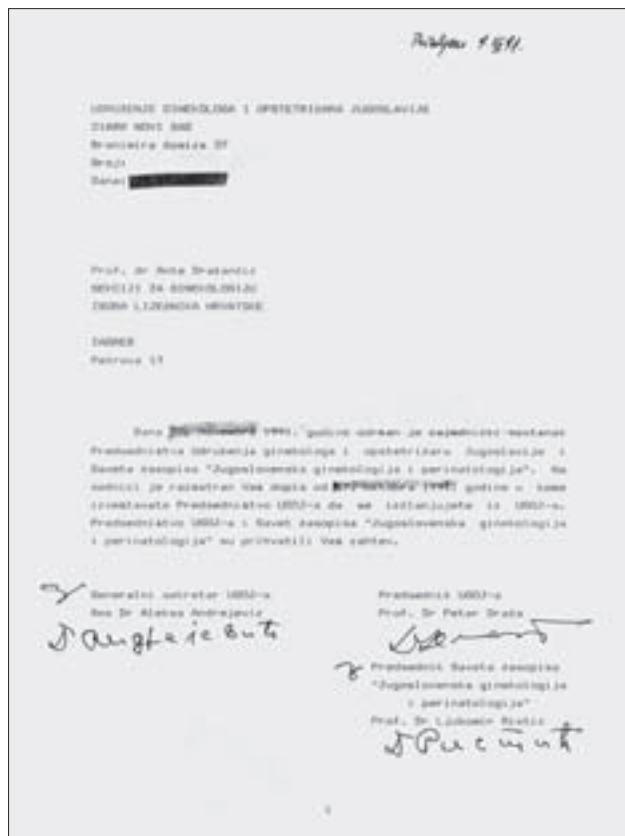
Prilog 7 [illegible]

UDRUZENJE GINEKOLOGA I OPSTETRICARA JUGOSLAVIJE
21000 NOVI SAD
Branimira Gavrica 37
Broj:
Datum: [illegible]

Prof. dr Ante Dražančić
SEKCIJI ZA GINEKOLOGIJU
ZBORA LIJEČNIKA HRVATSKE

ZAGREB
Petrova 13

Dana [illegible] 1991. godine održan je zajednički sastanak Predsedništva Udruženja ginekologa i opstetričara Jugoslavije i Saveta časopisa "Jugoslovenska ginekologija i perinatologija". Na sednici je razmatran Vaš dopis od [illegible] godine u kome izveštavate Predsedništvo UGOJ-a da se isključujete iz UGOJ-a. Predsedništvo UGOJ-a i Savet časopisa "Jugoslovenska ginekologija i perinatologija" su prihvatili Vaš zahtev.

Generalni sekretar UGOJ-a
Doc Dr Aleksa Andrejević
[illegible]

Predsednik UGOJ-a
Prof. Dr Petar Drača
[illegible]

Predsednik Saveta časopisa
"Jugoslovenska ginekologija i perinatologija"
Prof. Dr Ljubomir Ristić
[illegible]

1